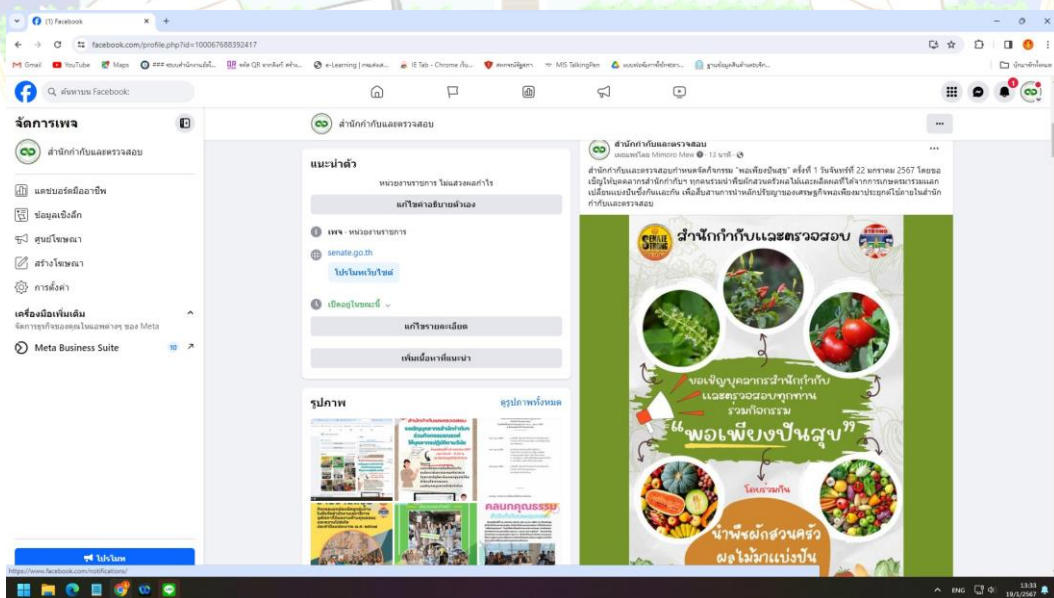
(1) Facebook

facebook.com/profile.php?id=100067688392417

Gmail YouTube Maps e-Learning | ท่องเน็ต IE Tab - Chrome เว็บ... MS TalkingPen บัญชีรายชื่อ...

ค้นหาบน Facebook

จัดการเพจ

สำนักกำกับและตรวจสอบ

แดชบอร์ดมืออาชีพ

ข้อมูลเชิงลึก

ศูนย์โฆษณา

สร้างโฆษณา

การตั้งค่า

เครื่องมือเพิ่มเติม

จัดการธุรกิจของคุณในแอพต่างๆ ของ Meta

Meta Business Suite 10

โปรโมท

สำนักกำกับและตรวจสอบ

แนะนำตัว

หน่วยงานราชการ ไม่แสวงผลกำไร

แก้ไขคำอธิบายตัวเอง

เพจ · หน่วยงานราชการ

senate.go.th

โปรโมทเว็บไซต์

เปิดอยู่ในขณะนี้

แก้ไขรายละเอียด

เพิ่มเนื้อหาที่แนะนำ

รูปภาพ

ดูรูปภาพทั้งหมด

คลนกคุณธรรม

สำนักกำกับและตรวจสอบ
เผยแพร่โดย Mimoro Mew · 13 นาที

สำนักกำกับและตรวจสอบกำหนดจัดกิจกรรม "พอเพียงปันสุข" ครั้งที่ 1 วันจันทร์ที่ 22 มกราคม 2567 โดยขอเชิญให้บุคลากรสำนักกำกับฯ ทุกคนร่วมนำพืชผักสวนครัวผลไม้และผลิตผลที่ได้จากการเกษตรมาร่วมแลกเปลี่ยนแบ่งปันซึ่งกันและกัน เพื่อสืบสานการนำหลักปรัชญาของเศรษฐกิจพอเพียงมาประยุกต์ใช้ภายในสำนักกำกับและตรวจสอบ

สำนักกำกับและตรวจสอบ

ขอเชิญบุคลากรสำนักกำกับและตรวจสอบทุกท่าน ร่วมกิจกรรม

"พอเพียงปันสุข"

โดยร่วมกัน

นำพืชผักสวนครัว ผลไม้มาแบ่งปัน

https://www.facebook.com/notifications/

ENG 13:33 19/1/2567